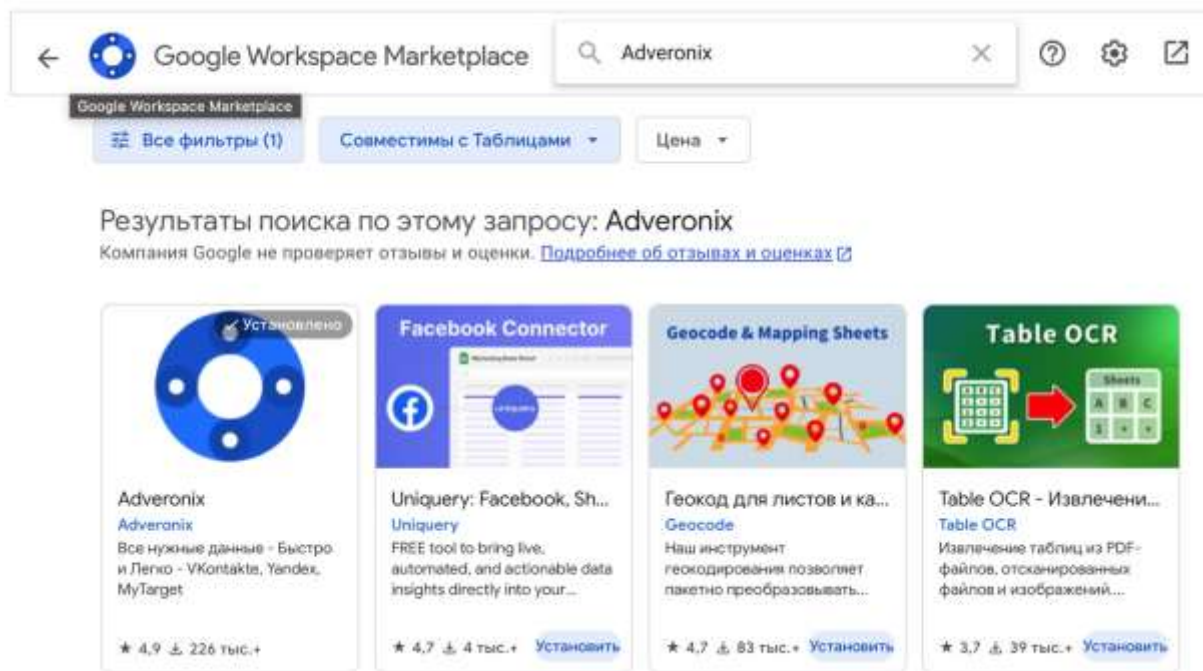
← Google Workspace Marketplace

Adveronix ×

Google Workspace Marketplace

Все фильтры (1) Совместимы с Таблицами ▾ Цена ▾

Результаты поиска по этому запросу: Adveronix

Компания Google не проверяет отзывы и оценки. Подробнее об отзывах и оценках

Установлено

Adveronix
Adveronix
Все нужные данные - Быстро и Легко - VKontakte, Yandex, MyTarget
★ 4,9 ⤓ 226 тыс.+

Facebook Connector
Uniquery
Uniquery: Facebook, Sh...
Uniquery
FREE tool to bring live, automated, and actionable data insights directly into your...
★ 4,7 ⤓ 4 тыс.+ Установить

Geocode & Mapping Sheets
Геокод для листов и ка...
Geocode
Наш инструмент геокодирования позволяет пакетно преобразовывать...
★ 4,7 ⤓ 83 тыс.+ Установить

Table OCR
Sheets
A B C
Table OCR - Извлечени...
Table OCR
Извлечение таблиц из PDF-файлов, отсканированных файлов и изображений...
★ 3,7 ⤓ 39 тыс.+ Установить